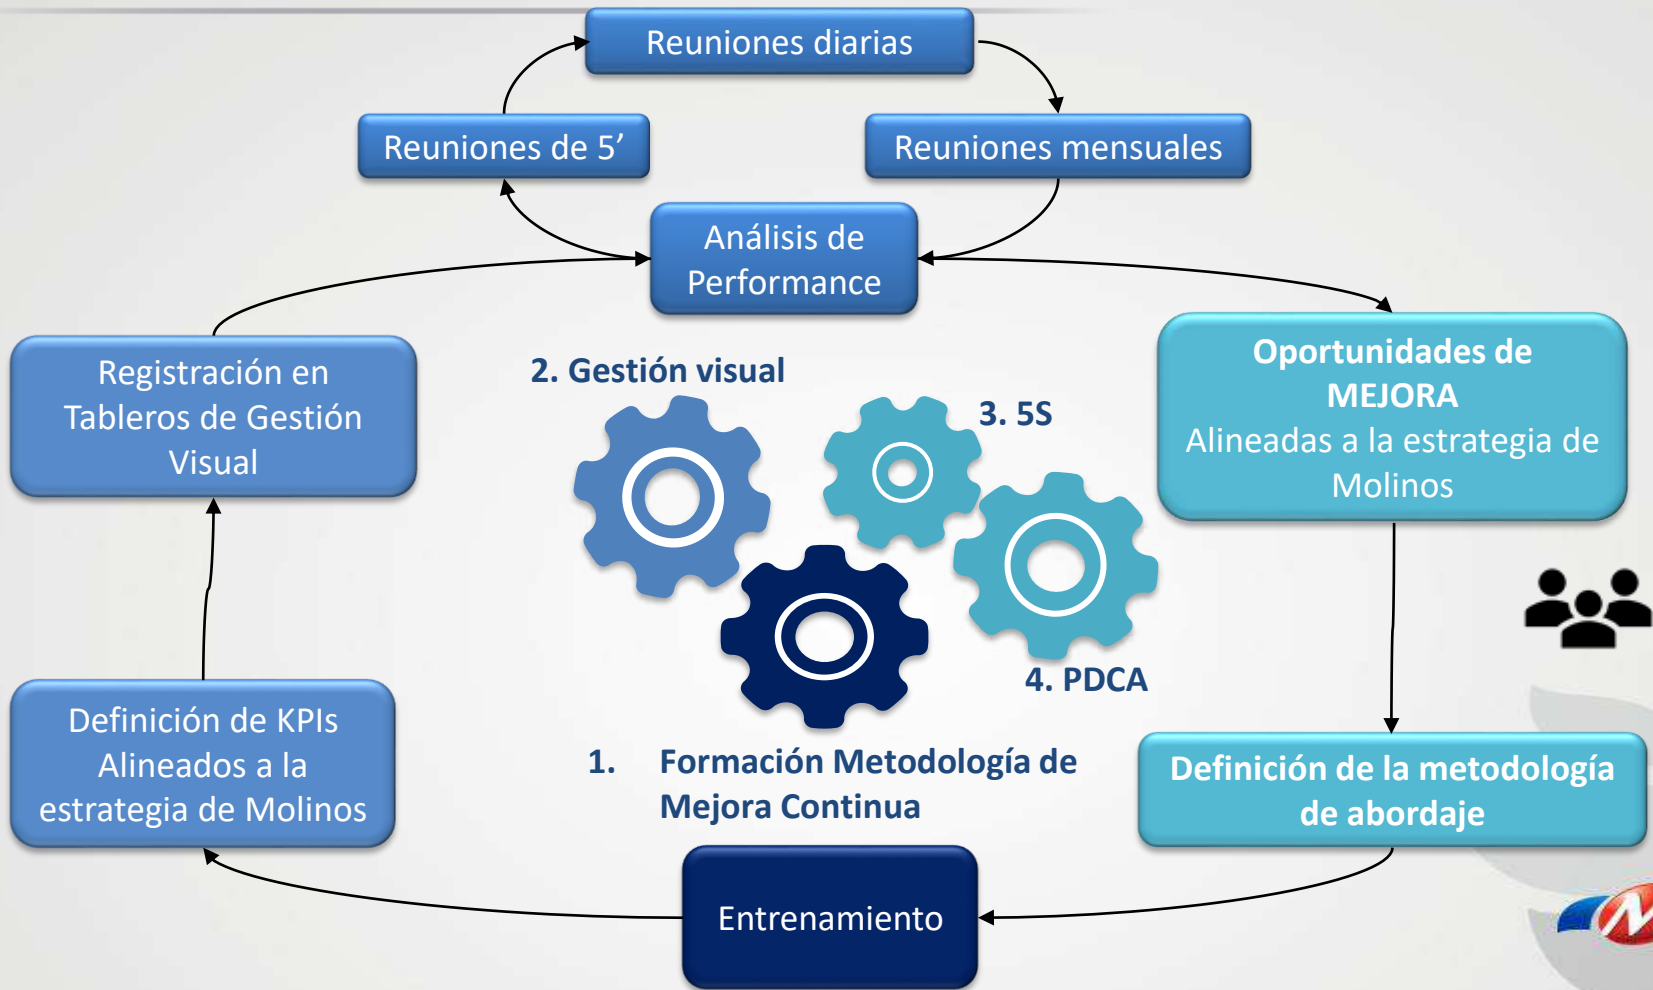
Reuniones diarias

Reuniones de 5’

Reuniones mensuales

Análisis de Performance

Registración en Tableros de Gestión Visual

2. Gestión visual

3. 5S

Oportunidades de MEJORA
Alineadas a la estrategia de Molinos

4. PDCA

Definición de KPIs Alineados a la estrategia de Molinos

1. Formación Metodología de Mejora Continua

Definición de la metodología de abordaje

Entrenamiento